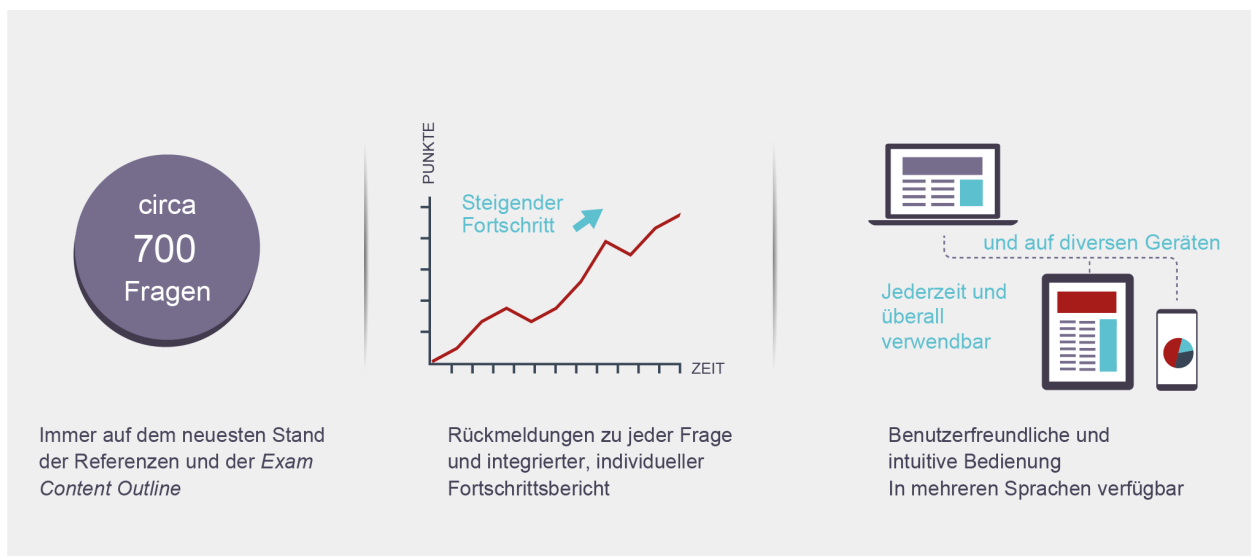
circa
700
Fragen

Immer auf dem neuesten Stand der Referenzen und der *Exam Content Outline*

PUNKTE

Steigender Fortschritt

ZEIT

Rückmeldungen zu jeder Frage und integrierter, individueller Fortschrittsbericht

und auf diversen Geräten

Jederzeit und überall verwendbar

Benutzerfreundliche und intuitive Bedienung
In mehreren Sprachen verfügbar